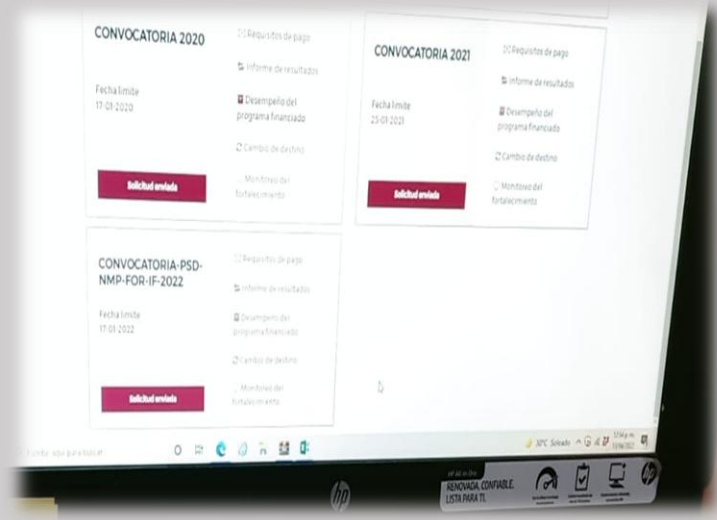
CONVOCATORIA 2020

Fecha límite
17-01-2020

Solicitud enviada

Requisitos de pago

Informe de resultados

Desempeño del programa financiado

Cambio de destino

Monitoreo del fortalecimiento

CONVOCATORIA 2021

Fecha límite
25-03-2021

Solicitud enviada

Requisitos de pago

Informe de resultados

Desempeño del programa financiado

Cambio de destino

Monitoreo del fortalecimiento

CONVOCATORIA-PSD-NMP-FOR-IF-2022

Fecha límite
17-01-2022

Solicitud enviada

Requisitos de pago

Informe de resultados

Desempeño del programa financiado

Cambio de destino

Monitoreo del fortalecimiento

Escribe aquí para buscar

30°C Soleado

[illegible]

hp

RENOVADA, CONFIABLE, LISTA PARA TI.